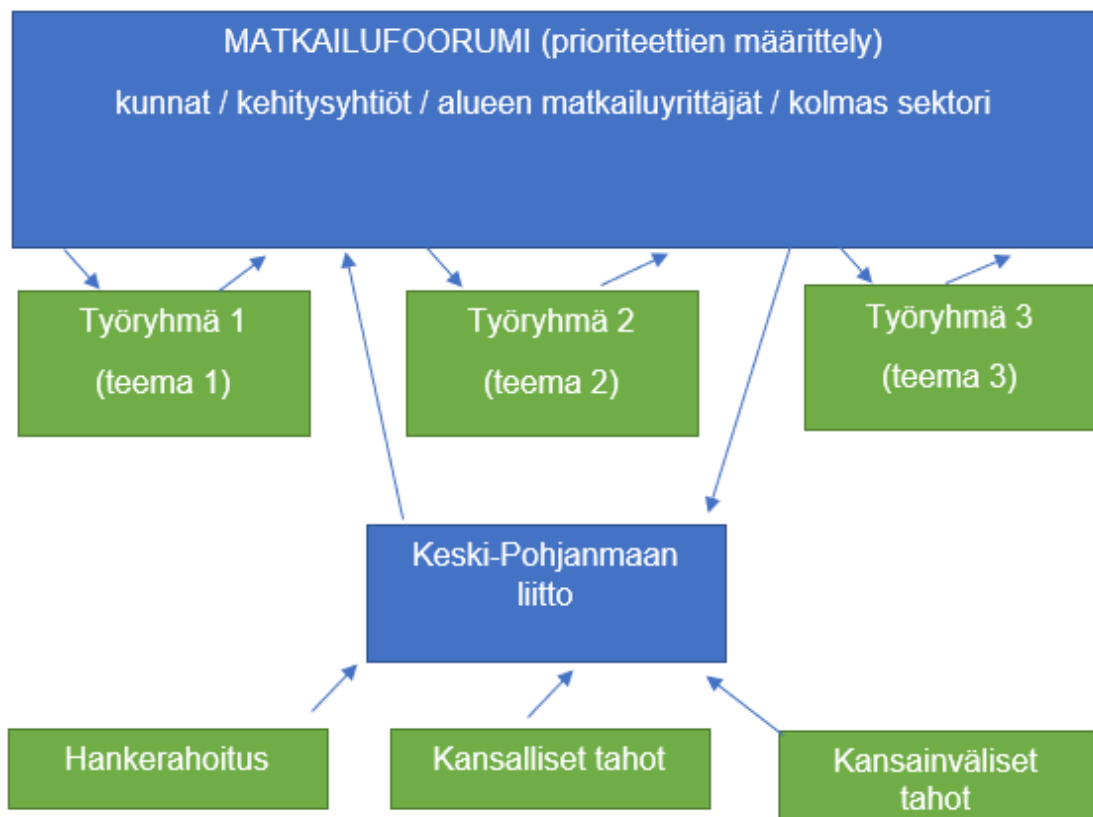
MATKAILUFOORUMI (prioriteettien määrittely)

kunnat / kehitysyhtiöt / alueen matkailuyrittäjät / kolmas sektori

Työryhmä 1

(teema 1)

Työryhmä 2

(teema 2)

Työryhmä 3

(teema 3)

Keski-Pohjanmaan liitto

Hankerahoitus

Kansalliset tahot

Kansainväliset tahot